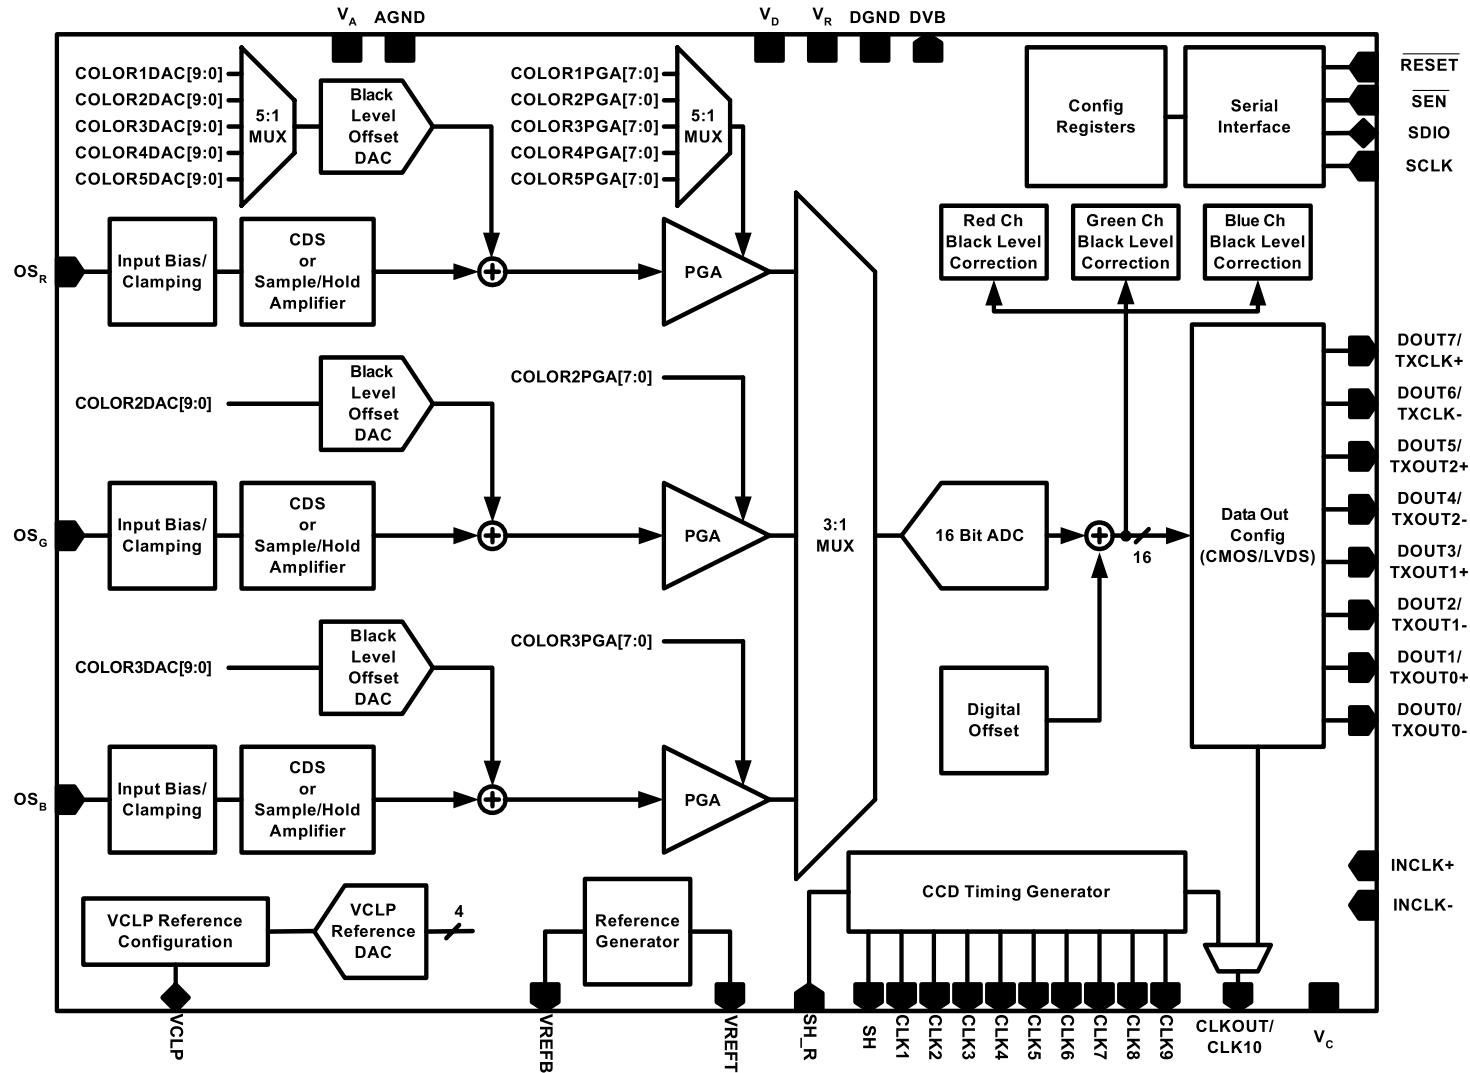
$V_A$ AGND $V_D$ $V_R$ DGND DVB

COLOR1DAC[9:0]
COLOR2DAC[9:0]
COLOR3DAC[9:0]
COLOR4DAC[9:0]
COLOR5DAC[9:0]

5:1 MUX

Black Level Offset DAC

COLOR1PGA[7:0]
COLOR2PGA[7:0]
COLOR3PGA[7:0]
COLOR4PGA[7:0]
COLOR5PGA[7:0]

5:1 MUX

Config Registers

Serial Interface

$\overline{RESET}$
$\overline{SEN}$
SDIO
SCLK

$OS_R$

Input Bias/ Clamping

CDS or Sample/Hold Amplifier

PGA

Red Ch Black Level Correction

Green Ch Black Level Correction

Blue Ch Black Level Correction

COLOR2DAC[9:0]

Black Level Offset DAC

COLOR2PGA[7:0]

DOUT7/ TXCLK+
DOUT6/ TXCLK-
DOUT5/ TXOUT2+
DOUT4/ TXOUT2-
DOUT3/ TXOUT1+
DOUT2/ TXOUT1-
DOUT1/ TXOUT0+
DOUT0/ TXOUT0-

$OS_G$

Input Bias/ Clamping

CDS or Sample/Hold Amplifier

PGA

3:1 MUX

16 Bit ADC

16

Data Out Config (CMOS/LVDS)

COLOR3DAC[9:0]

Black Level Offset DAC

COLOR3PGA[7:0]

Digital Offset

$OS_B$

Input Bias/ Clamping

CDS or Sample/Hold Amplifier

PGA

CCD Timing Generator

INCLK+
INCLK-

VCLP Reference Configuration

VCLP Reference DAC

4

Reference Generator

VCLP VREFB VREFT SH_R SH CLK1 CLK2 CLK3 CLK4 CLK5 CLK6 CLK7 CLK8 CLK9 CLKOUT/ CLK10 $V_C$